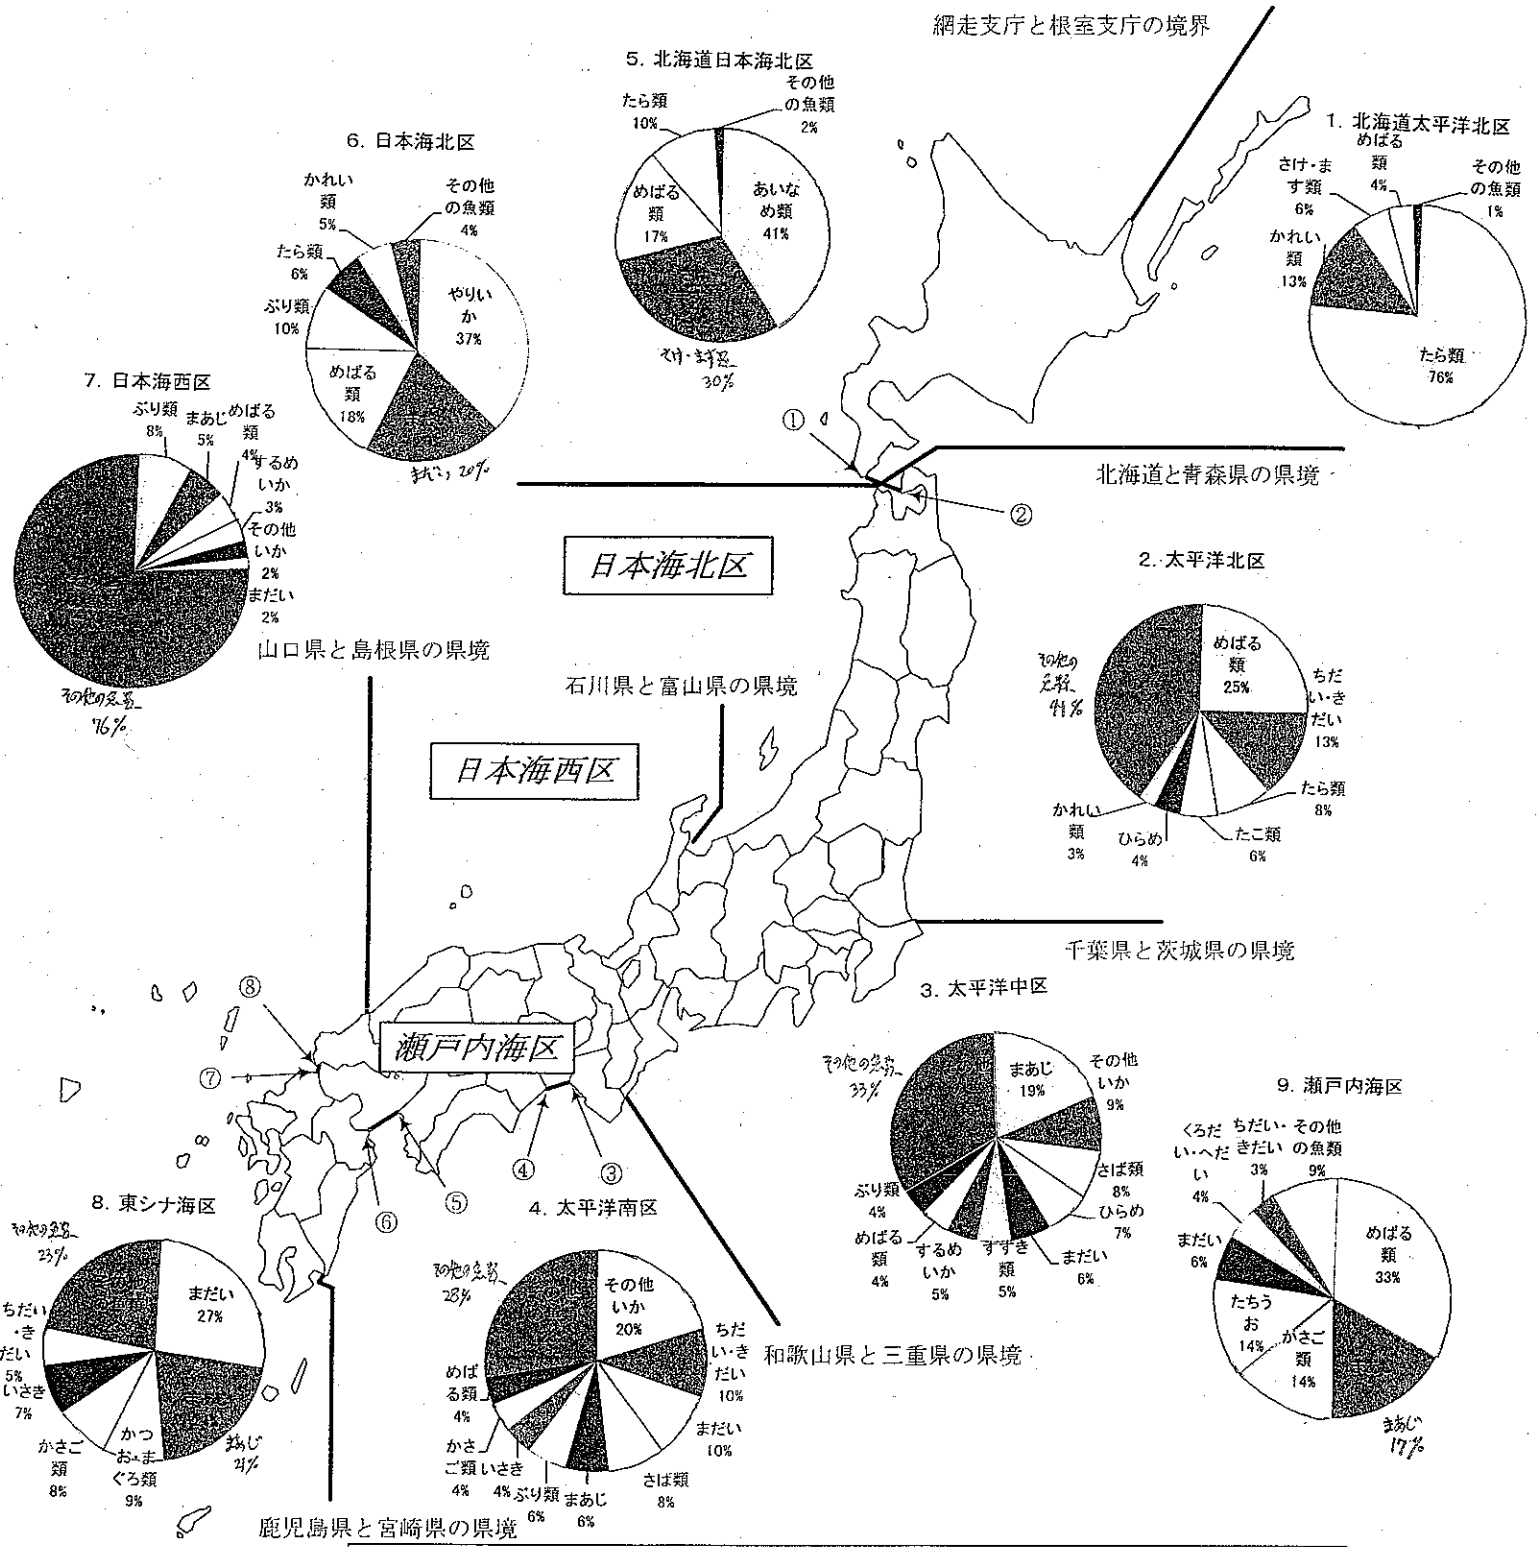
網走支庁と根室支庁の境界

5. 北海道日本海北区
たら類 10%
その他の魚類 2%
あいなめ類 41%
めばる類 17%
さけ・ます類 30%

1. 北海道太平洋北区
めばる類 4%
さけ・ます類 6%
その他の魚類 1%
かれい類 13%
たら類 76%

6. 日本海北区
かれい類 5%
その他の魚類 4%
たら類 6%
やりいか 37%
ぶり類 10%
めばる類 18%
まだい 20%

7. 日本海西区
ぶり類 8%
まあじ 5%
めばる類 4%
するめいか 3%
その他いか 2%
まだい 2%
その他の魚類 76%

①
②
北海道と青森県の県境

日本海北区

2. 太平洋北区
めばる類 25%
ちだい・きだい 13%
その他の魚類 41%
たら類 8%
たこ類 6%
かれい類 3%
ひらめ 4%

山口県と島根県の県境
石川県と富山県の県境

日本海西区

千葉県と茨城県の県境

3. 太平洋中区
その他の魚類 33%
まあじ 19%
その他いか 9%
さば類 8%
ひらめ 7%
ぶり類 4%
まだい 6%
めばる類 4%
するめいか 5%
すずき類 5%

⑧
⑦
瀬戸内海区
④
③
⑥
⑤

9. 瀬戸内海区
くろだい・へだい 4%
ちだい・きだい 3%
その他の魚類 9%
めばる類 33%
まだい 6%
たちうお 14%
かさご類 14%
まあじ 17%

8. 東シナ海区
その他の魚類 23%
まだい 27%
ちだい・きだい 5%
いさき 7%
かさご類 8%
かつお・まぐろ類 9%
まあじ 21%

4. 太平洋南区
その他の魚類 28%
その他いか 20%
ちだい・きだい 10%
まだい 10%
めばる類 4%
かさご類 4%
いさき 4%
ぶり類 6%
まあじ 6%
さば類 8%

和歌山県と三重県の県境

鹿児島県と宮崎県の県境